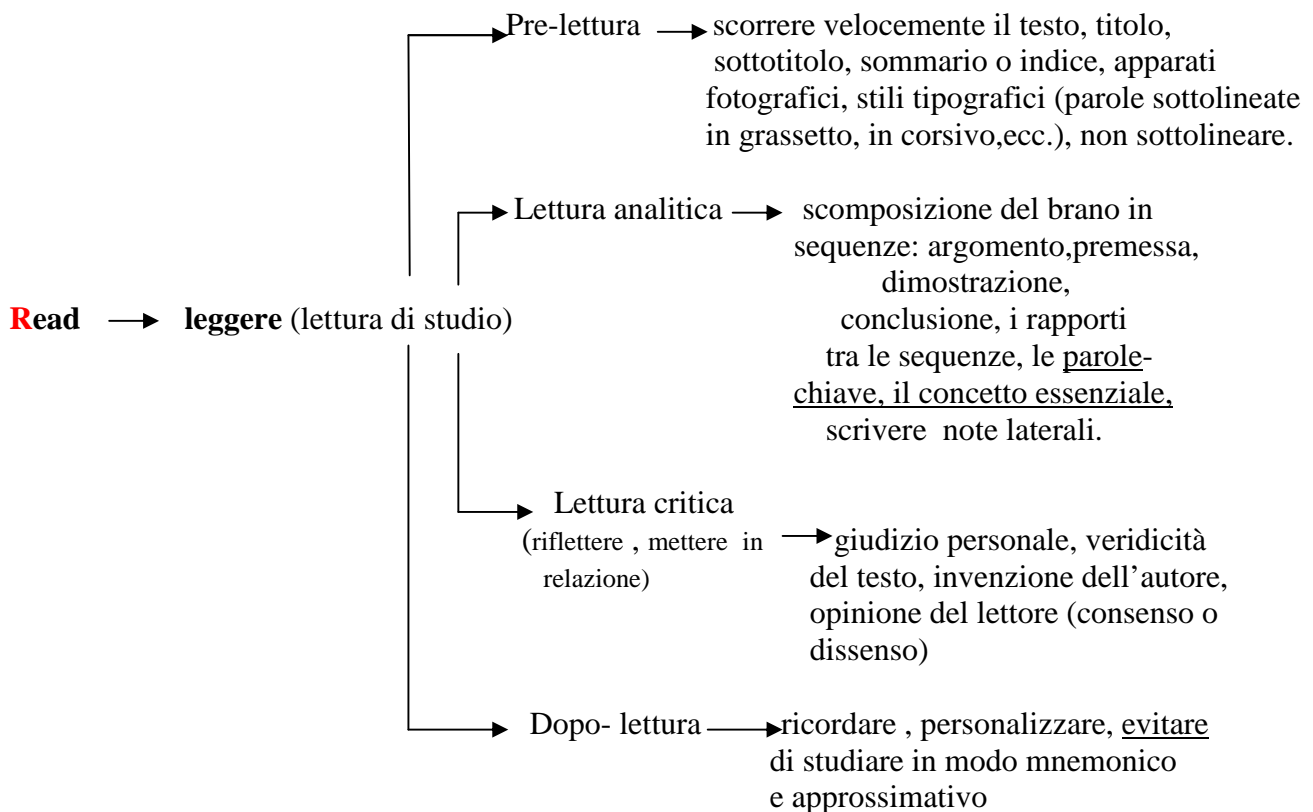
Read → leggere (lettura di studio)

Pre-lettura → scorrere velocemente il testo, titolo, sottotitolo, sommario o indice, apparati fotografici, stili tipografici (parole sottolineate in grassetto, in corsivo,ecc.), non sottolineare.

Lettura analitica → scomposizione del brano in sequenze: argomento,premessa, dimostrazione, conclusione, i rapporti tra le sequenze, le parole-chiave, il concetto essenziale, scrivere note laterali.

Lettura critica (riflettere , mettere in relazione) → giudizio personale, veridicità del testo, invenzione dell'autore, opinione del lettore (consenso o dissenso)

Dopo- lettura → ricordare , personalizzare, evitare di studiare in modo mnemonico e approssimativo